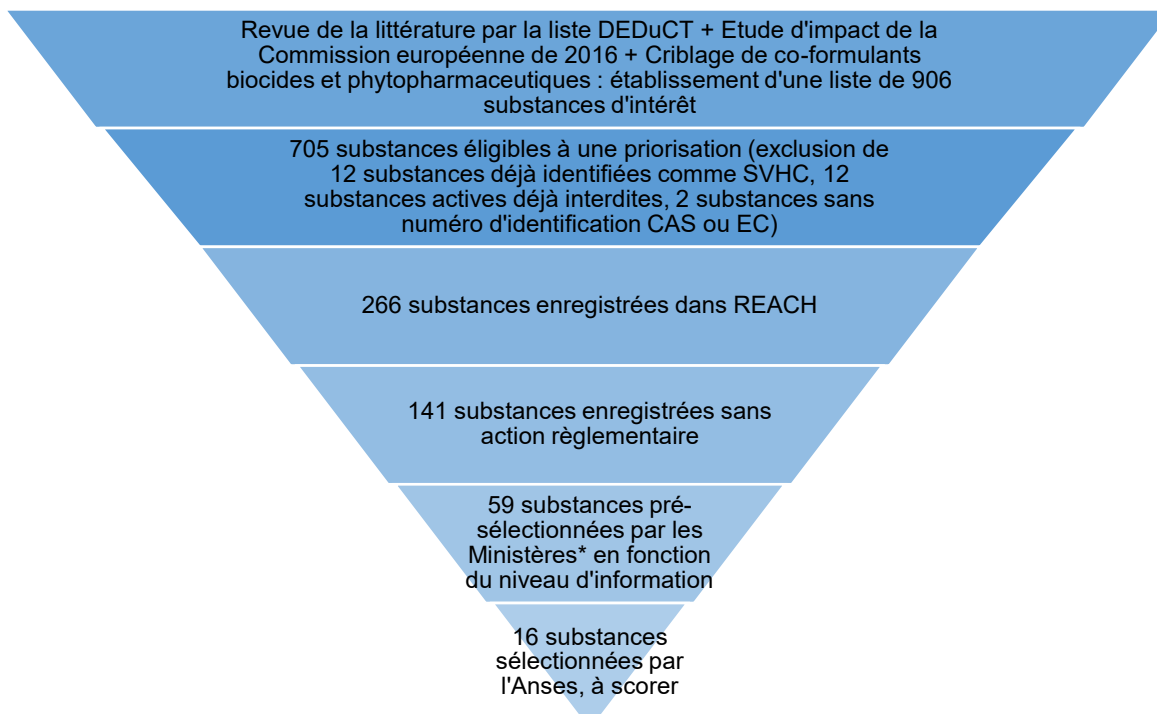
Revue de la littérature par la liste DEDuCT + Etude d'impact de la Commission européenne de 2016 + Criblage de co-formulants biocides et phytopharmaceutiques : établissement d'une liste de 906 substances d'intérêt

705 substances éligibles à une priorisation (exclusion de 12 substances déjà identifiées comme SVHC, 12 substances actives déjà interdites, 2 substances sans numéro d'identification CAS ou EC)

266 substances enregistrées dans REACH

141 substances enregistrées sans action règlementaire

59 substances présélectionnées par les Ministères* en fonction du niveau d'information

16 substances sélectionnées par l'Anses, à scorer